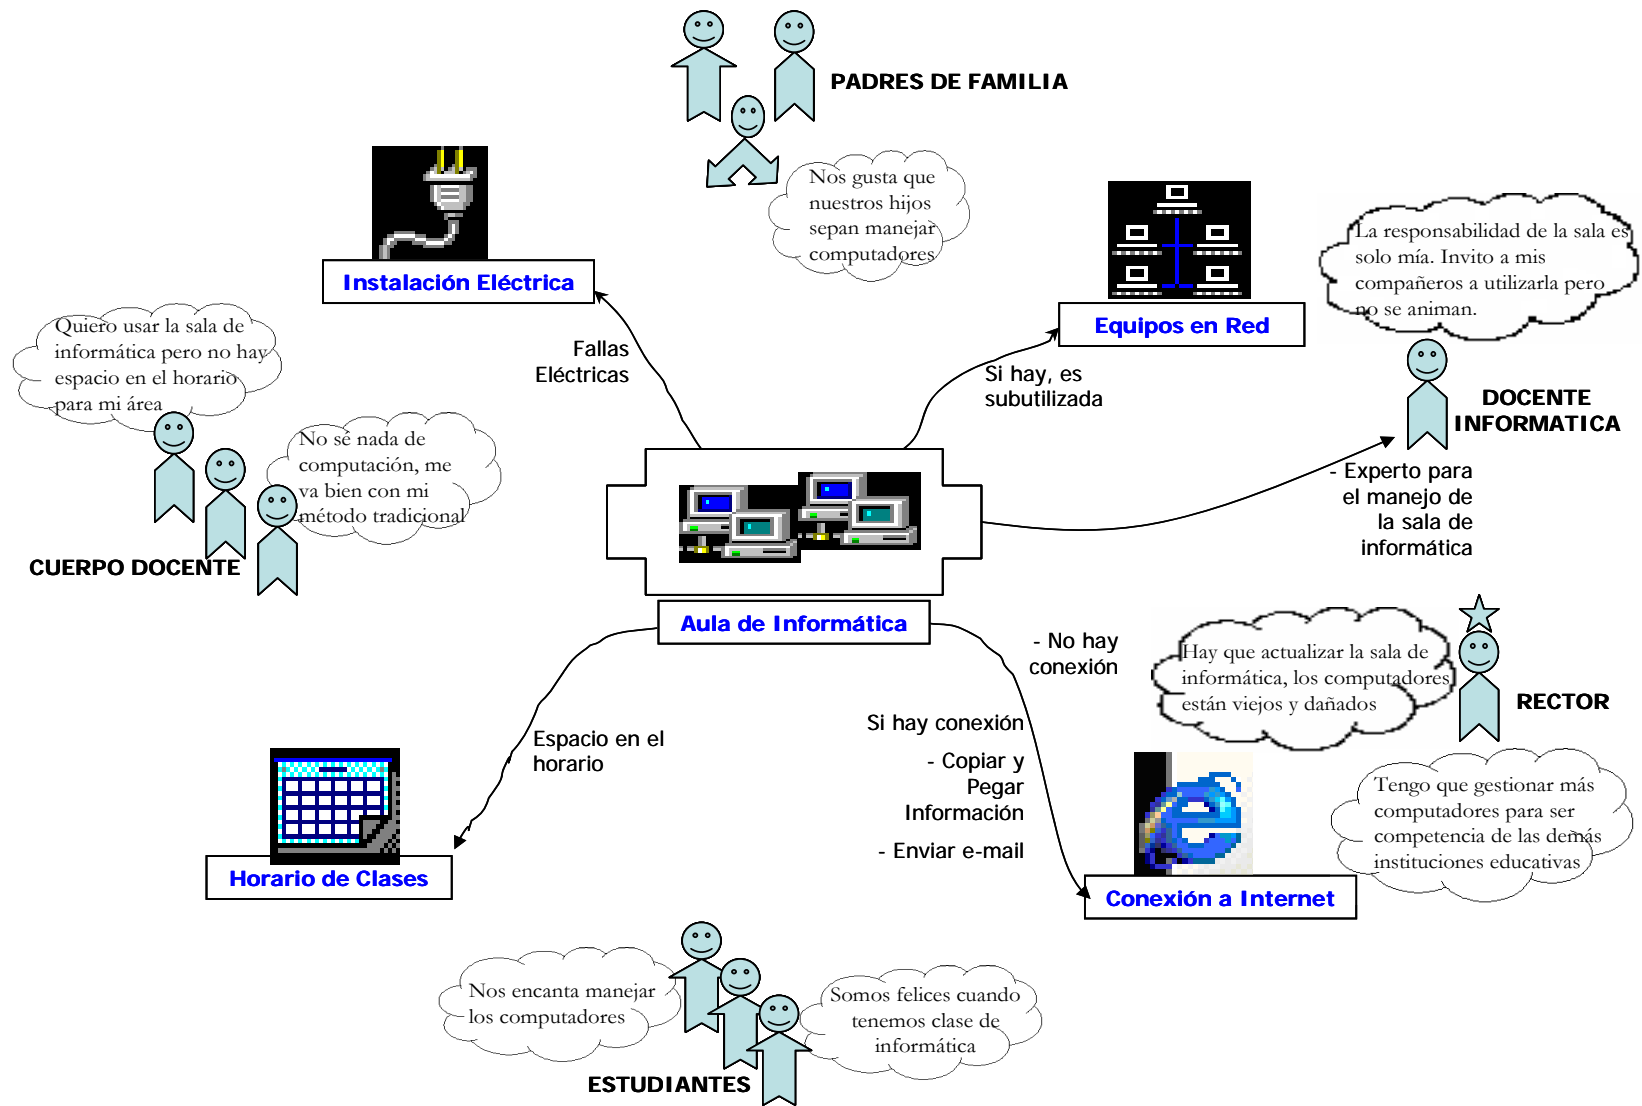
PADRES DE FAMILIA

Nos gusta que nuestros hijos sepan manejar computadores

Instalación Eléctrica

Equipos en Red

La responsabilidad de la sala es solo mía. Invito a mis compañeros a utilizarla pero no se animan.

Quiero usar la sala de informática pero no hay espacio en el horario para mi área

Fallas Eléctricas

Si hay, es subutilizada

DOCENTE INFORMATICA

No sé nada de computación, me va bien con mi método tradicional

- Experto para el manejo de la sala de informática

CUERPO DOCENTE

Aula de Informática

- No hay conexión

Hay que actualizar la sala de informática, los computadores están viejos y dañados

RECTOR

Espacio en el horario

Si hay conexión

- Copiar y Pegar Información

- Enviar e-mail

Tengo que gestionar más computadores para ser competencia de las demás instituciones educativas

Horario de Clases

Conexión a Internet

Nos encanta manejar los computadores

Somos felices cuando tenemos clase de informática

ESTUDIANTES